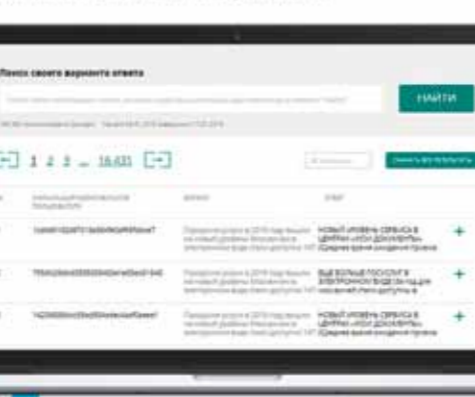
Поиск своего варианта ответа

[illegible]

НАЙТИ

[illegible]

← 1 2 3 ... 16 431 →

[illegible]

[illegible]

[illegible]

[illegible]

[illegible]

НОВЫЙ УРОВЕНЬ СЕРВИСА В ЦЕНТРАХ «МОИ ДОКУМЕНТЫ» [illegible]

+

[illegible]

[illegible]

ЕЩЕ БОЛЬШЕ ГОСУСЛУГ В ЭЛЕКТРОННОМ ВИДЕ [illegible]

+

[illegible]

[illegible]

НОВЫЙ УРОВЕНЬ СЕРВИСА В ЦЕНТРАХ «МОИ ДОКУМЕНТЫ» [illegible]

+